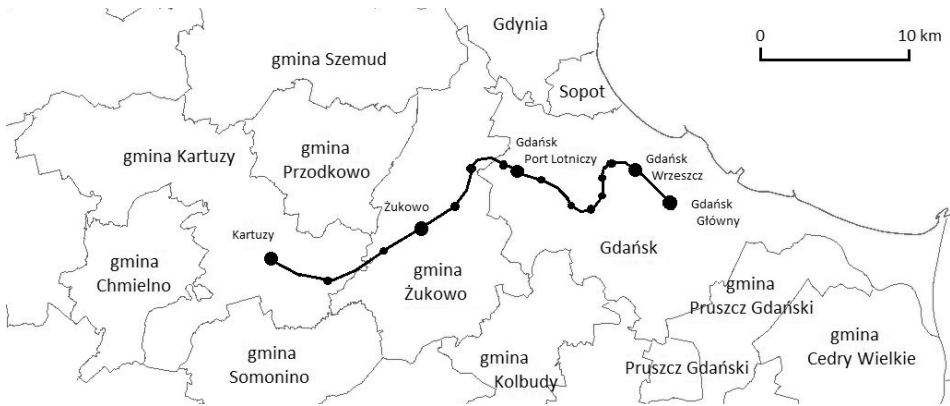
Gdynia

0

10 km

gmina Szemud

Sopot

gmina Kartuzy

gmina Przodkowo

Gdańsk Port Lotniczy

Gdańsk Wrzeszcz

Żukowo

Gdańsk Główny

Kartuzy

Gdańsk

gmina Chmielno

gmina Żukowo

gmina Pruszcz Gdański

gmina Cedry Wielkie

gmina Somonino

gmina Kolbudy

Pruszcz Gdański